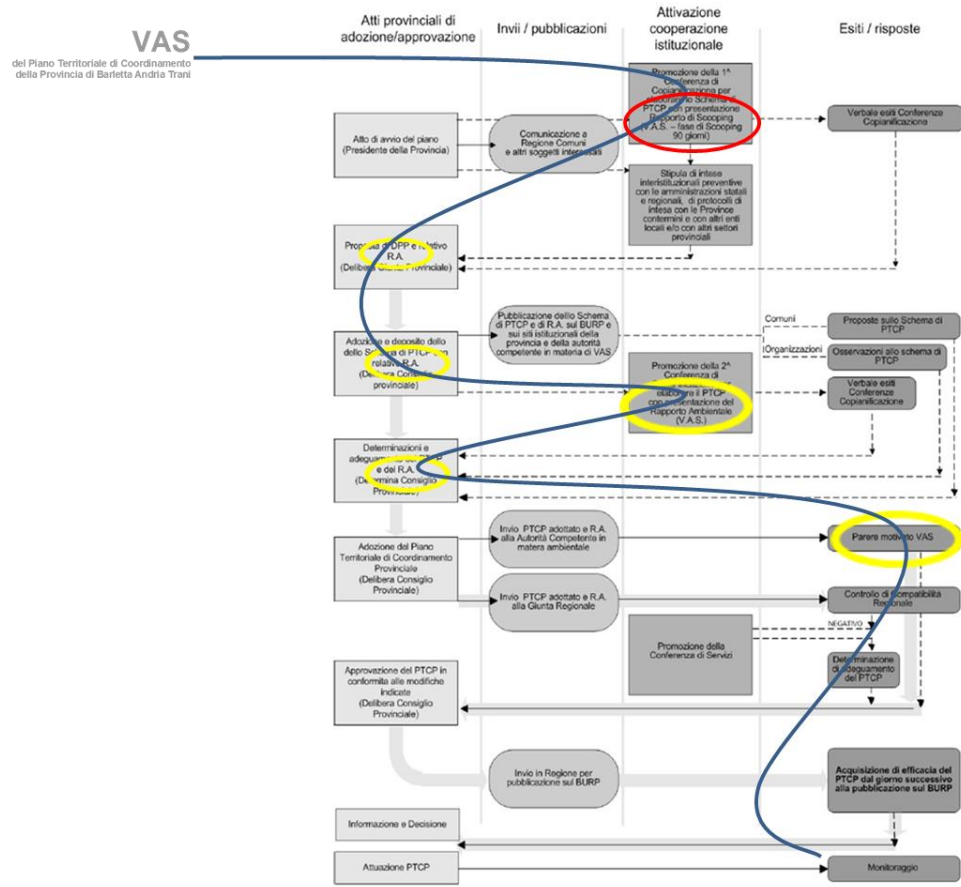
VAS
del Piano Territoriale di Coordinamento della Provincia di Barletta Andria Trani

Atti provinciali di adozione/approvazione

Invii / pubblicazioni

Attivazione cooperazione istituzionale

Esiti / risposte

Promozione della 1^ Conferenza di Copianificazione per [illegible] Schema PTCP con presentazione Rapporto di Scooping (V.A.S. – fase di Scooping 90 giorni)

Verbale esiti Conferenze Copianificazione

Atto di avvio del piano (Presidente della Provincia)

Comunicazione a Regione Comuni e altri soggetti interessati

Stipula di intese interistituzionali preventive con le amministrazioni statali e regionali, di protocolli di intesa con le Province contermini e con altri enti locali e/o con altri settori provinciali

Proposta di DPP e relativo R.A. (Delibera Giunta Provinciale)

Pubblicazione dello Schema di PTCP e di R.A. sul BURP e sui siti istituzionali della provincia e della autorità competente in materia di VAS

Comuni

Proposte sullo Schema di PTCP

Organizzazioni

Osservazioni allo schema di PTCP

Adozione e deposito dello dello Schema di PTCP con relativo R.A. (Delibera Consiglio provinciale)

Promozione della 2^ Conferenza di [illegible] elaborare il PTCP con presentazione del Rapporto Ambientale (V.A.S.)

Verbale esiti Conferenze Copianificazione

Determinazioni e adeguamento del PTCP e del R.A. (Delibera Consiglio Provinciale)

Adozione del Piano Territoriale di Coordinamento Provinciale (Delibera Consiglio Provinciale)

Invio PTCP adottato e R.A. alla Autorità Competente in matera ambientale

Parere motivato VAS

Invio PTCP adottato e R.A. alla Giunta Regionale

Controllo di compatibilità Regionale

NEGATIVO

Promozione della Conferenza di Servizi

Determinazione di adeguamento del PTCP

Approvazione del PTCP in conformita alle modifiche indicate (Delibera Consiglio Provinciale)

Invio in Regione per pubblicazione sul BURP

Acquisizione di efficacia del PTCP dal giorno successivo alla pubblicazione sul BURP

Informazione e Decisione

Attuazione PTCP

Monitoraggio